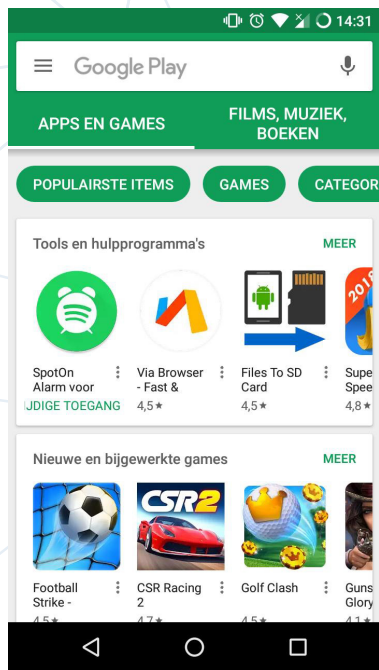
14:31

Google Play

APPS EN GAMES

FILMS, MUZIEK, BOEKEN

POPULAIRSTE ITEMS

GAMES

CATEGOR

Tools en hulpprogramma's

MEER

SpotOn Alarm voor

IJDIGE TOEGANG

Via Browser - Fast &

4,5 ★

Files To SD Card

4,5 ★

Supe Spee

4,8 ★

Nieuwe en bijgewerkte games

MEER

CSR2

Football Strike -

4,5 ★

CSR Racing 2

4,7 ★

Golf Clash

4,5 ★

Guns Glory

4,1 ★